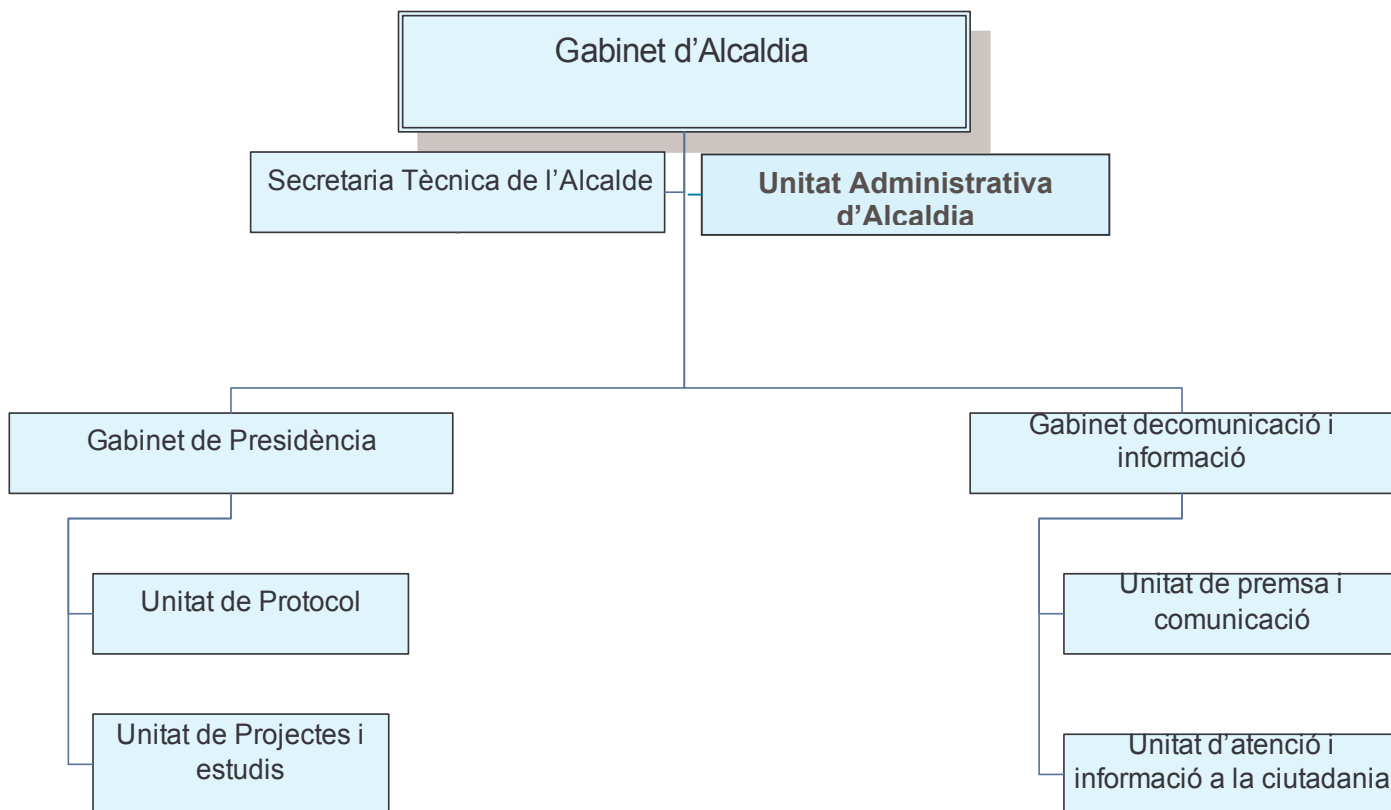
Gabinet d’Alcaldia

Secretaria Tècnica de l’Alcalde

Unitat Administrativa d’Alcaldia

Gabinet de Presidència

Gabinet decomunicació i informació

Unitat de Protocol

Unitat de Projectes i estudis

Unitat de premsa i comunicació

Unitat d’atenció i informació a la ciutadania